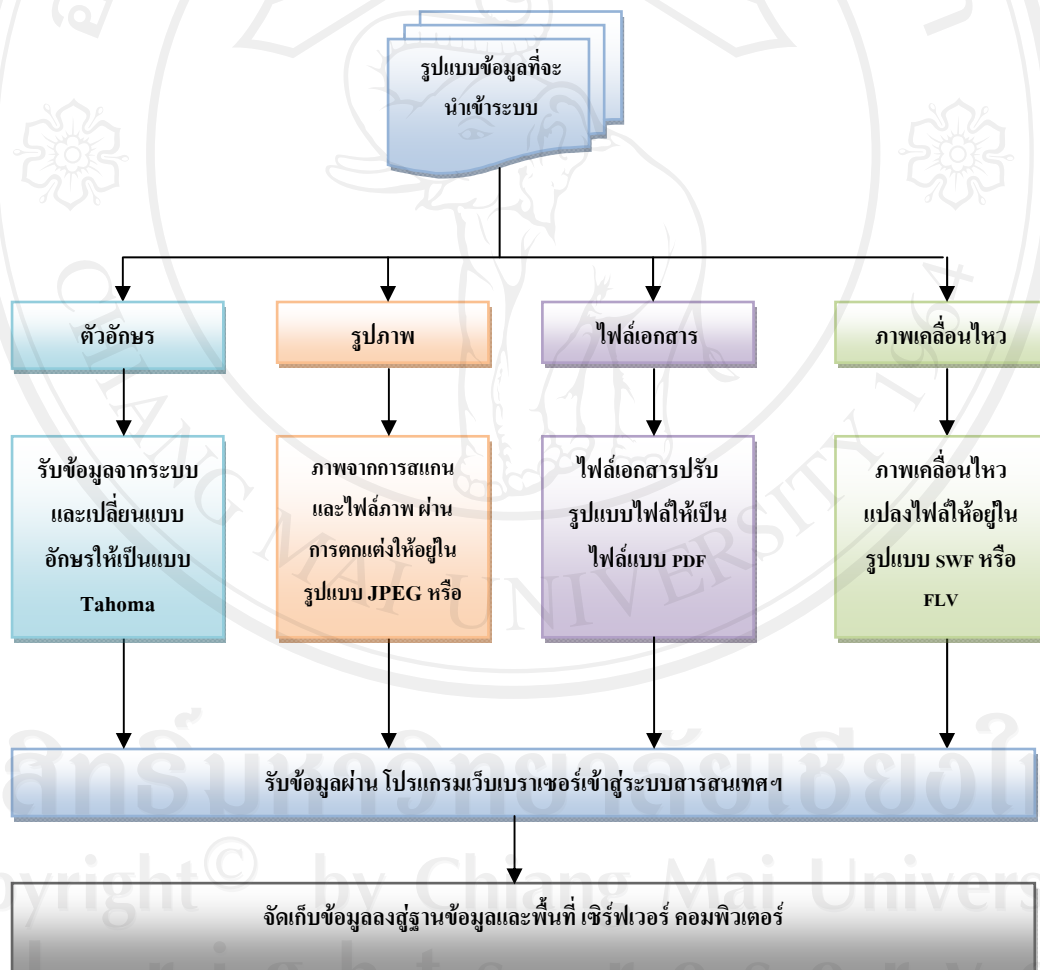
รูปแบบข้อมูลที่จะนำเข้าระบบ

ตัวอักษร

รูปภาพ

ไฟล์เอกสาร

ภาพเคลื่อนไหว

รับข้อมูลจากระบบ และเปลี่ยนแบบ อักษรให้เป็นแบบ Tahoma

ภาพจากการสแกน และไฟล์ภาพ ผ่าน การตกแต่งให้อยู่ใน รูปแบบ JPEG หรือ

ไฟล์เอกสารปรับ รูปแบบไฟล์ให้เป็น ไฟล์แบบ PDF

ภาพเคลื่อนไหว แปลงไฟล์ให้อยู่ใน รูปแบบ SWF หรือ FLV

รับข้อมูลผ่าน โปรแกรมเว็บเบราเซอร์เข้าสู่ระบบสารสนเทศฯ

จัดเก็บข้อมูลลงสู่ฐานข้อมูลและพื้นที่ เซิร์ฟเวอร์ คอมพิวเตอร์

ลิขสิทธิ์มหาวิทยาลัยเชียงใหม่
Copyright© by Chiang Mai University
All rights reserved